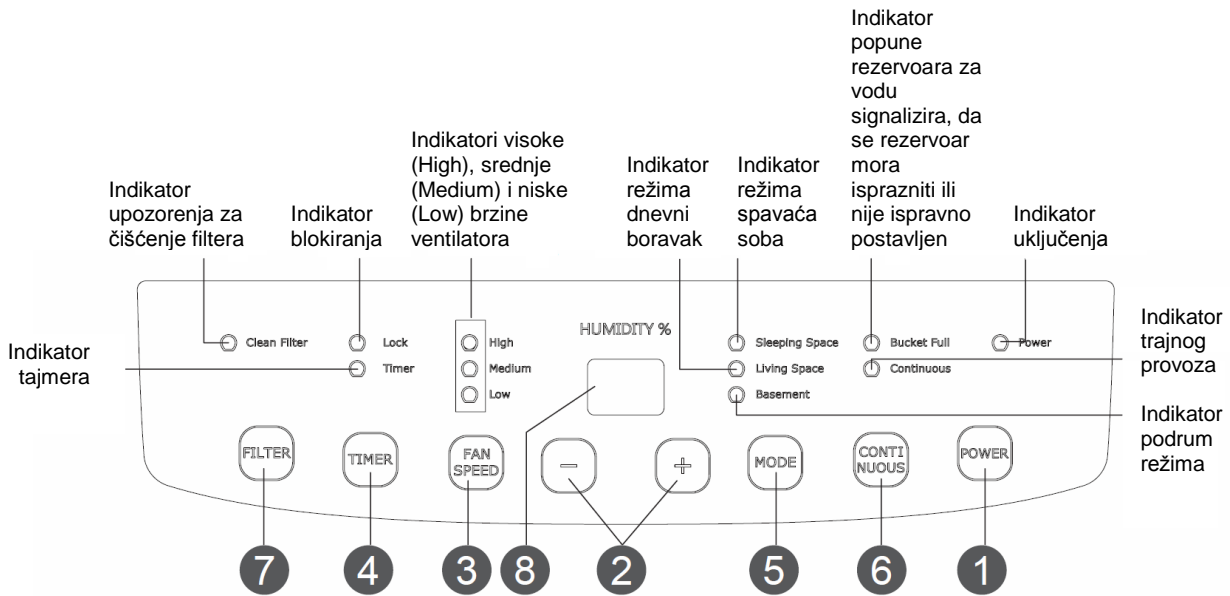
Indikator upozorenja za čišćenje filtera

Indikator blokiranja

Indikatori visoke (High), srednje (Medium) i niske (Low) brzine ventilatora

Indikator režima dnevni boravak

Indikator režima spavaća soba

Indikator popune rezervoara za vodu signalizira, da se rezervoar mora isprazniti ili nije ispravno postavljen

Indikator uključenja

Indikator tajmera

Indikator trajnog provoza

Indikator podrum režima

Clean Filter
Lock
Timer
High
Medium
Low
HUMIDITY %
Sleeping Space
Living Space
Basement
Bucket Full
Continuous
Power

FILTER
TIMER
FAN SPEED
−
+
MODE
CONTI NUOUS
POWER

7 4 3 8 2 5 6 1